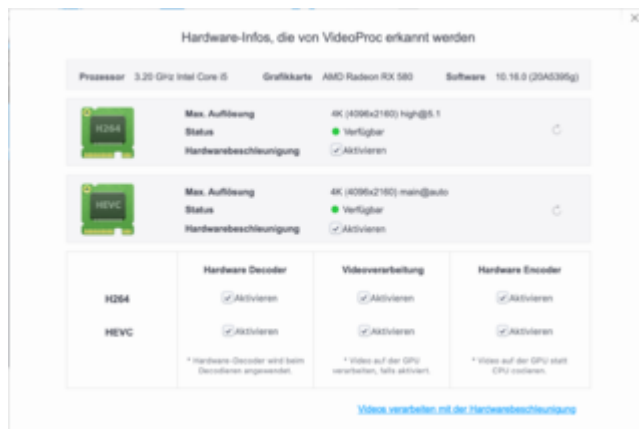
Hardware-Infos, die von VideoProc erkannt werden

Prozessor 3.20 GHz Intel Core i5 Grafikkarte AMD Radeon RX 580 Software 10.16.0 (20A5395g)

H264
Max. Auflösung 4K (4096x2160) high@5.1
Status Verfügbar
Hardwarebeschleunigung Aktivieren

HEVC
Max. Auflösung 4K (4096x2160) main@auto
Status Verfügbar
Hardwarebeschleunigung Aktivieren

| | Hardware Decoder | Videoverarbeitung | Hardware Encoder |
|---|---|---|---|
| H264 | Aktivieren | Aktivieren | Aktivieren |
| HEVC | Aktivieren | Aktivieren | Aktivieren |
| | * Hardware-Decoder wird beim Decodieren angewendet. | * Video auf der GPU verarbeiten, falls aktiviert. | * Video auf der GPU statt CPU codieren. |

Videos verarbeiten mit der Hardwarebeschleunigung